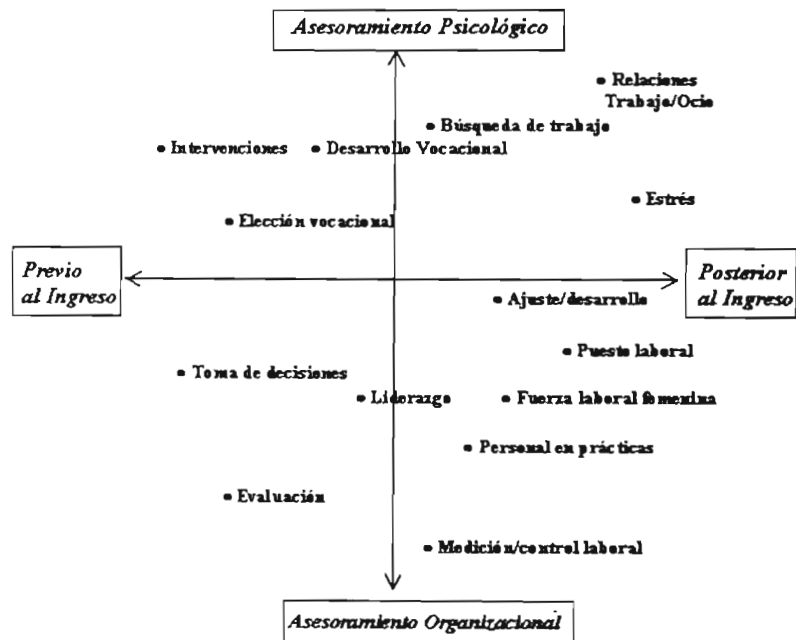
Asesoramiento Psicológico

• Relaciones Trabajo/Ocio

• Búsqueda de trabajo

• Intervenciones • Desarrollo Vocacional

• Estrés

• Elección vocacional

Previo al Ingreso

Posterior al Ingreso

• Ajuste/desarrollo

• Puesto laboral

• Toma de decisiones

• Liderazgo

• Fuerza laboral femenina

• Personal en prácticas

• Evaluación

• Medición/control laboral

Asesoramiento Organizacional